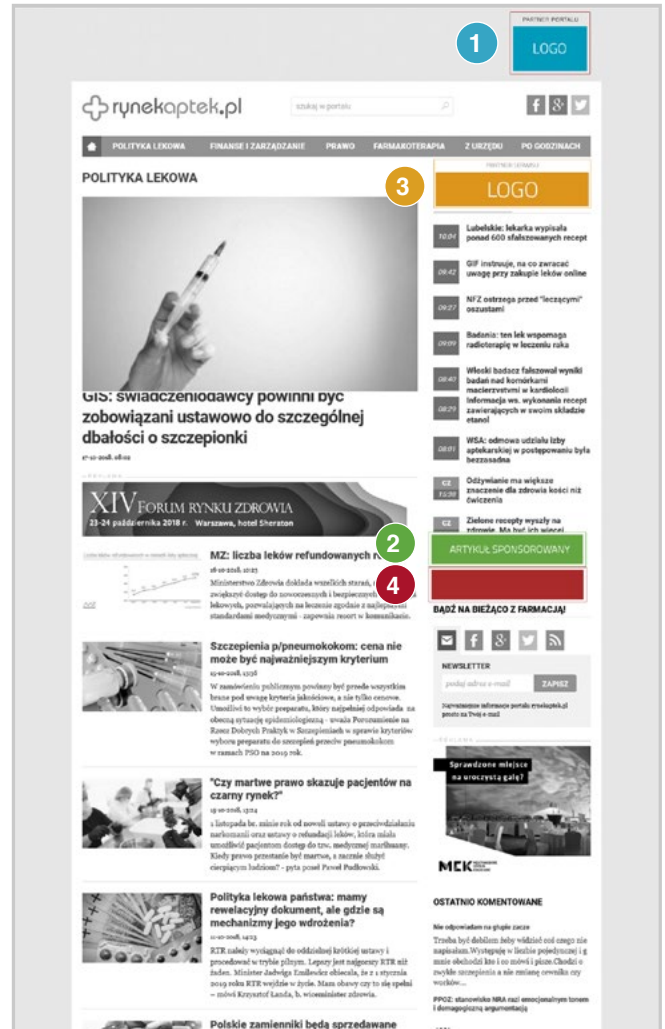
PARTNER PORTALU
LOGO
1

rynekaptek.pl
szukaj w portalu

POLITYKA LEKOWA FINANSE I ZARZĄDZANIE PRAWO FARMAKOTERAPIA Z URZĘDU PO GODZINACH

POLITYKA LEKOWA

PARTNER SERWISU
LOGO
3

10:04 Lubelskie: lekarka wypisała ponad 600 sfałszowanych recept
09:42 GIF instruuje, na co zwracać uwagę przy zakupie leków online
09:27 NFZ ostrzega przed "leczącymi" oszustami
09:09 Badania: ten lek wspomaga radioterapię w leczeniu raka
08:40 Włoski badacz fałszował wyniki badań nad komórkami macierzystymi w kardiologii
08:29 Informacja ws. wykonania recept zawierających w swoim składzie etanol
08:01 WSA: odmowa udziału izby aptekarskiej w postępowaniu była bezzasadna
CE 15:30 Odżywianie ma większe znaczenie dla zdrowia kości niż ćwiczenia
CE Zielone recepty wyszły na zdrowie. Ma być ich więcej

GIS: świadczeniodawcy powinni być zobowiązani ustawowo do szczególnej dbałości o szczepionki
17-10-2018, 08:02

XIV FORUM RYNKU ZDROWIA
23-24 października 2018 r. Warszawa, hotel Sheraton

MZ: liczba leków refundowanych r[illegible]
16-10-2018, 11:03
Ministerstwo Zdrowia dokłada wszelkich starań, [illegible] zwiększyć dostęp do nowoczesnych i bezpiecznych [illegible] lekowych, pozwalających na leczenie zgodnie z najlepszymi standardami medycznymi - zapewnia resort w komunikacie.

2
ARTYKUŁ SPONSOROWANY
4

BĄDŹ NA BIEŻĄCO Z FARMACJĄ!

NEWSLETTER
podaj adres e-mail
ZAPISZ
Najważniejsze informacje portalu rynekaptek.pl prosto na Twój e-mail

REKLAMA
Sprawdzone miejsce na uroczystą galę?
MCK

Szczepienia p/pneumokokom: cena nie może być najważniejszym kryterium
15-10-2018, 13:38
W rozstrzygnięciu publicznym powinny być przede wszystkim brane pod uwagę kryteria jakościowe, a nie tylko cenowe. Umożliwi to wybór preparatu, który najpełniej odpowiada na obecną sytuację epidemiologiczną - uważa Porozumienie na Rzecz Dobrych Praktyk w Szczepieniach w sprawie kryteriów wyboru preparatu do szczepień przeciw pneumokokom w ramach PSO na 2019 rok.

"Czy martwe prawo skazuje pacjentów na czarny rynek?"
15-10-2018, 13:24
1 listopada br. minie rok od noweli ustawy o przeciwdziałaniu narkomanii oraz ustawy o refundacji leków, która miała umożliwić pacjentom dostęp do tzw. medycznej marihuany. Kiedy prawo przestanie być martwe, a zacznie służyć cierpiącym ludziom? - pyta poseł Paweł Pudłowski.

Polityka lekowa państwa: mamy rewelacyjny dokument, ale gdzie są mechanizmy jego wdrożenia?
12-10-2018, 14:13
RTR należy wyciągnąć do oddzielnej krótkiej ustawy i procedować w trybie pilnym. Lepszy jest najgorszy RTR niż żaden. Minister Jadwiga Emilewicz obiecała, że z 1 stycznia 2019 roku RTR wejdzie w życie. Mam obawy czy to się spełni – mówi Krzysztof Landa, b. wiceminister zdrowia.

OSTATNIO KOMENTOWANE

Nie odpowiadam na głupie zarzuty
Trzeba być debilem żeby widzieć coś czego nie napisałem. Występuję w liczbie pojedynczej i g mnie obchodzi kto i co mówi i pisze. Chodzi o zwykłe szczepienia a nie zmianę ownika czy worków...

PPOZ: stanowisko NRA razi emocjonalnym tonem i demagogiczną argumentacją

Polskie zamienniki będą sprzedawane